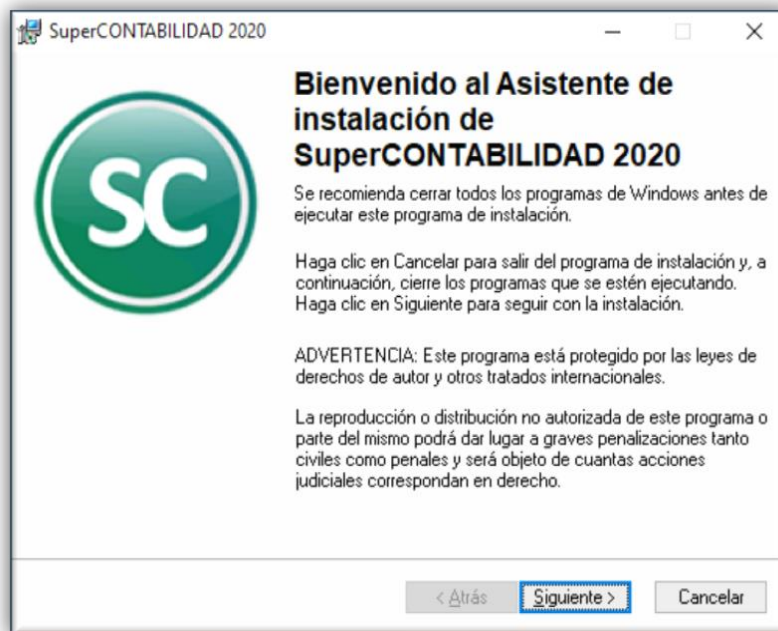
SuperCONTABILIDAD 2020

SC

Bienvenido al Asistente de instalación de SuperCONTABILIDAD 2020

Se recomienda cerrar todos los programas de Windows antes de ejecutar este programa de instalación.

Haga clic en Cancelar para salir del programa de instalación y, a continuación, cierre los programas que se estén ejecutando. Haga clic en Siguiente para seguir con la instalación.

ADVERTENCIA: Este programa está protegido por las leyes de derechos de autor y otros tratados internacionales.

La reproducción o distribución no autorizada de este programa o parte del mismo podrá dar lugar a graves penalizaciones tanto civiles como penales y será objeto de cuantas acciones judiciales correspondan en derecho.

< Atrás | Siguiente > | Cancelar